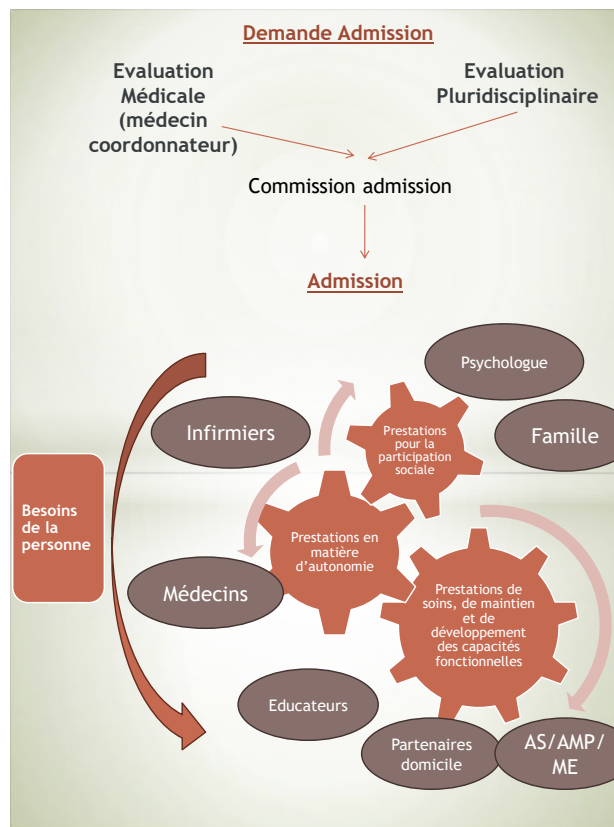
Demande Admission

Evaluation Médicale (médecin coordonnateur)

Evaluation Pluridisciplinaire

Commission admission

Admission

Psychologue

Infirmiers

Prestations pour la participation sociale

Famille

Besoins de la personne

Prestations en matière d'autonomie

Médecins

Prestations de soins, de maintien et de développement des capacités fonctionnelles

Educateurs

Partenaires domicile

AS/AMP/ ME